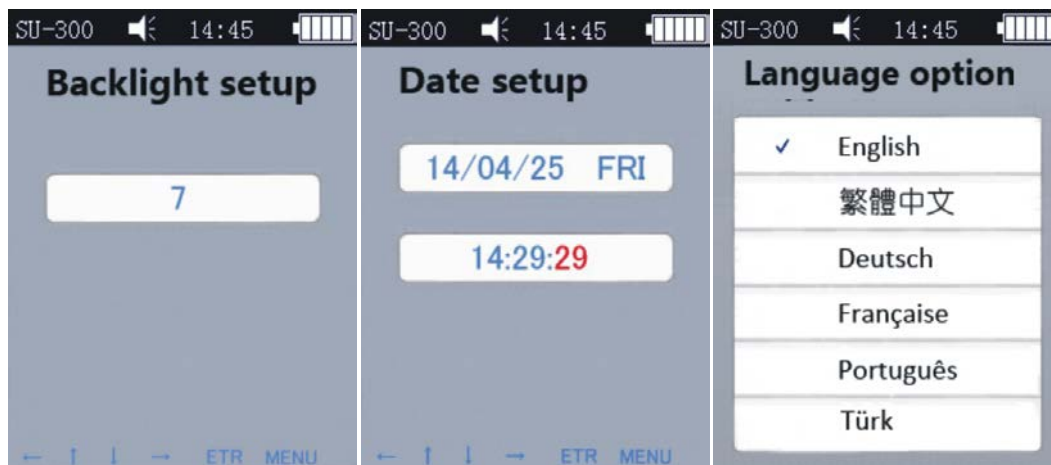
SU-300 14:45

Backlight setup

7

← ↑ ↓ → ETR MENU

SU-300 14:45

Date setup

14/04/25 FRI

14:29:29

← ↑ ↓ → ETR MENU

SU-300 14:45

Language option

✓ English

繁體中文

Deutsch

Française

Português

Türk